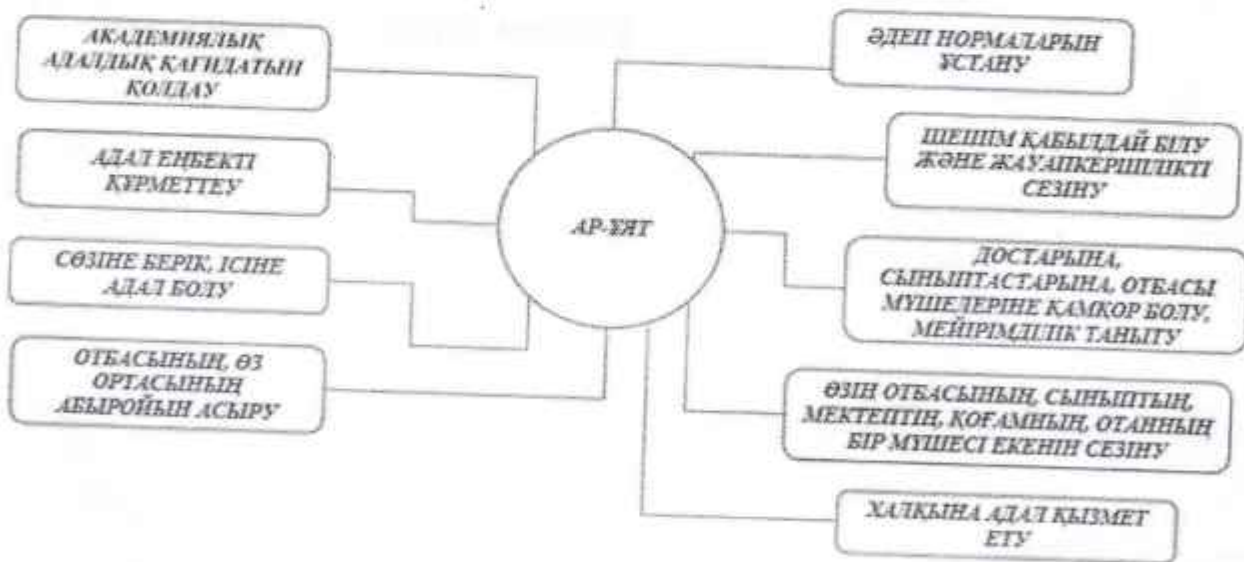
АКАДЕМИЯЛЫҚ АДАЛДЫҚ ҚАҒИДАТЫН ҚОЛДАУ

АДАЛ ЕҢБЕКТІ ҚҰРМЕТТЕУ

СӨЗІНЕ БЕРІК, ІСІНЕ АДАЛ БОЛУ

ОТБАСЫНЫҢ, ӨЗ ОРТАСЫНЫҢ АБЫРОЙЫН АСЫРУ

АР-ҰЯТ

ӘДЕП НОРМАЛАРЫН ҰСТАНУ

ШЕШІМ ҚАБЫЛДАЙ БІЛУ ЖӘНЕ ЖАУАПКЕРШІЛІКТІ СЕЗІНУ

ДОСТАРЫНА, СЫНЫПТАСТАРЫНА, ОТБАСЫ МҮШЕЛЕРІНЕ ҚАМҚОР БОЛУ, МЕЙІРІМДІЛІК ТАНЫТУ

ӨЗІН ОТБАСЫНЫҢ, СЫНЫПТЫҢ, МЕКТЕПТІҢ, ҚОҒАМНЫҢ, ОТАННЫҢ БІР МҮШЕСІ ЕКЕНІН СЕЗІНУ

ХАЛҚЫНА АДАЛ ҚЫЗМЕТ ЕТУ